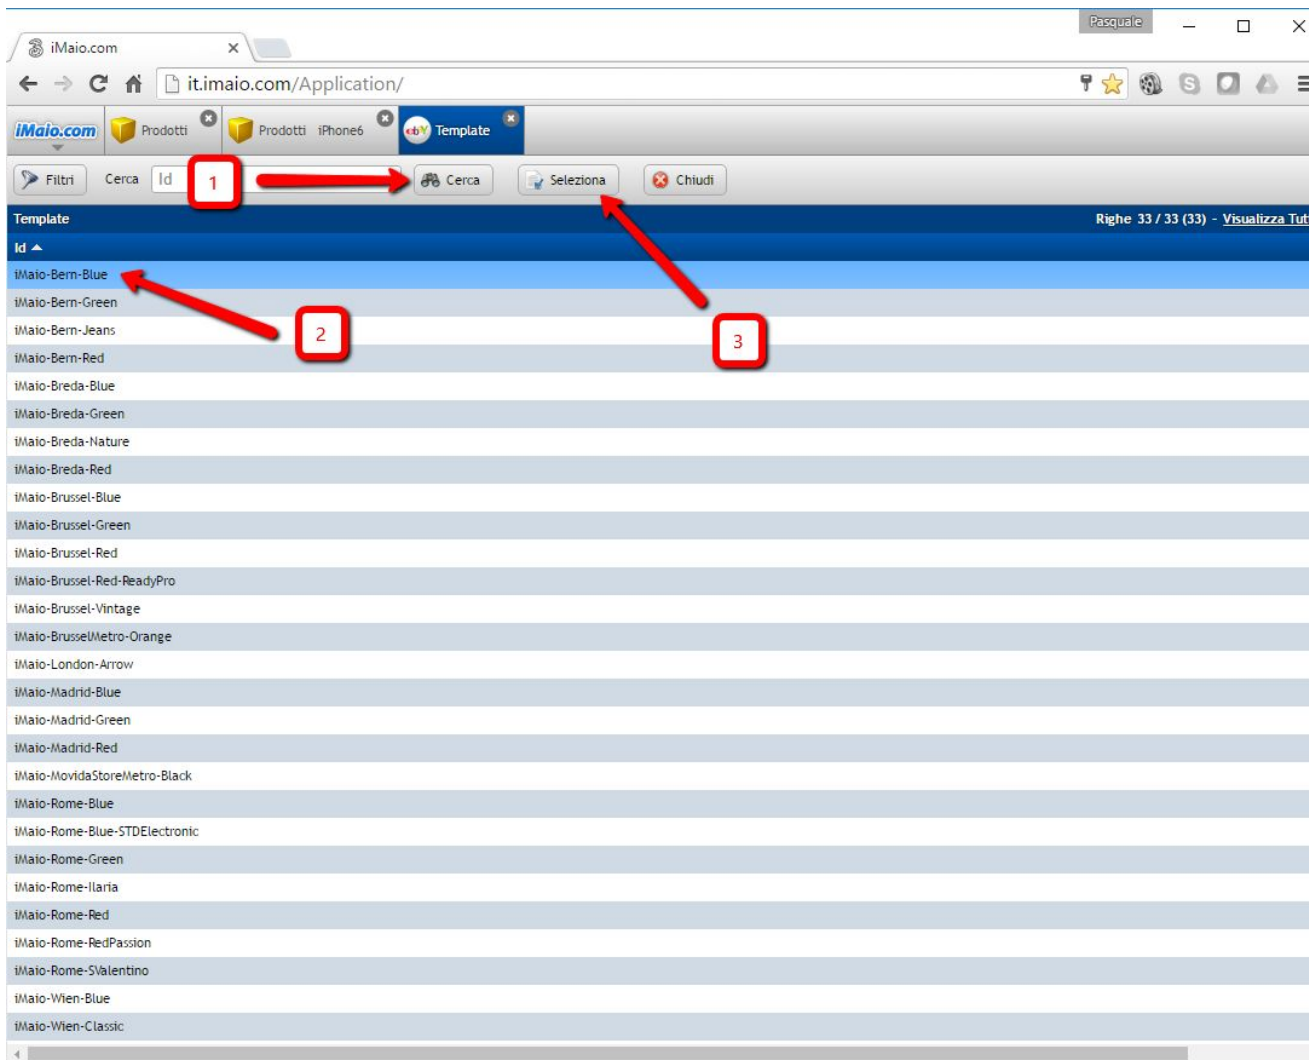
Pasquale

iMaio.com ×

it.imaio.com/Application/

iMaio.com Prodotti Prodotti iPhone6 Template

Filtri Cerca Id 1 Cerca Seleziona Chiudi

Template Righe 33 / 33 (33) - Visualizza Tut

Id

iMaio-Bern-Blue
iMaio-Bern-Green
iMaio-Bern-Jeans
iMaio-Bern-Red
iMaio-Breda-Blue
iMaio-Breda-Green
iMaio-Breda-Nature
iMaio-Breda-Red
iMaio-Brussel-Blue
iMaio-Brussel-Green
iMaio-Brussel-Red
iMaio-Brussel-Red-ReadyPro
iMaio-Brussel-Vintage
iMaio-BrusselMetro-Orange
iMaio-London-Arrow
iMaio-Madrid-Blue
iMaio-Madrid-Green
iMaio-Madrid-Red
iMaio-MovidaStoreMetro-Black
iMaio-Rome-Blue
iMaio-Rome-Blue-STDElectronic
iMaio-Rome-Green
iMaio-Rome-Ilaria
iMaio-Rome-Red
iMaio-Rome-RedPassion
iMaio-Rome-SValentino
iMaio-Wien-Blue
iMaio-Wien-Classic

2

3